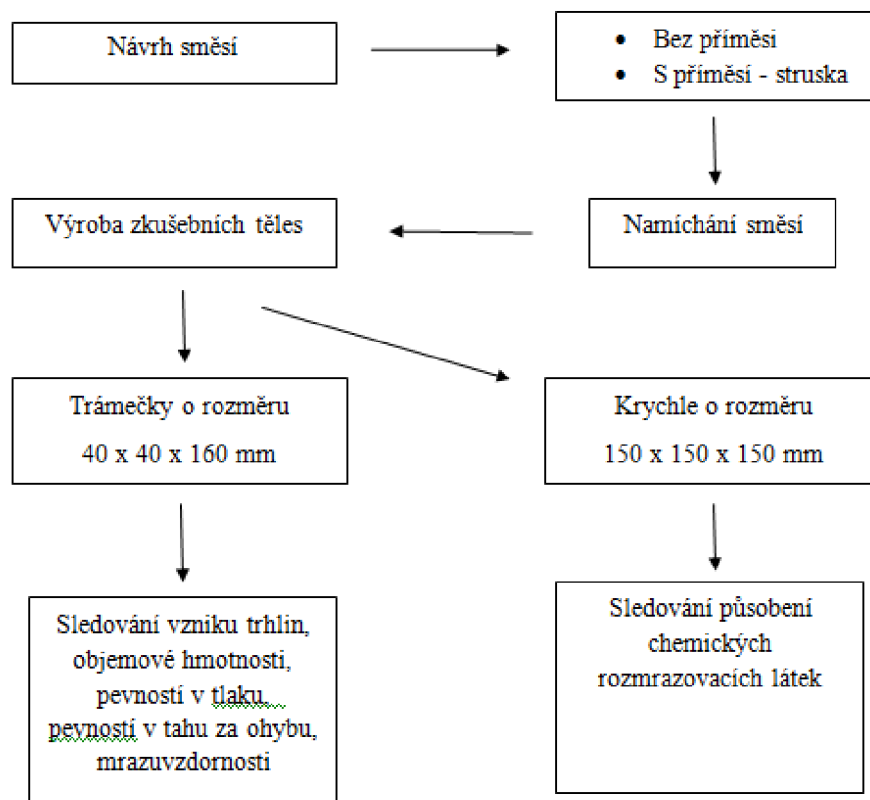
Návrh směsí

- Bez příměsi
- S příměsí - struska

Namíchání směsí

Výroba zkušebních těles

Trámečky o rozměru
40 x 40 x 160 mm

Krychle o rozměru
150 x 150 x 150 mm

Sledování vzniku trhlin, objemové hmotnosti, pevností v tlaku, pevností v tahu za ohybu, mrazuvzdornosti

Sledování působení chemických rozmrazovacích látek